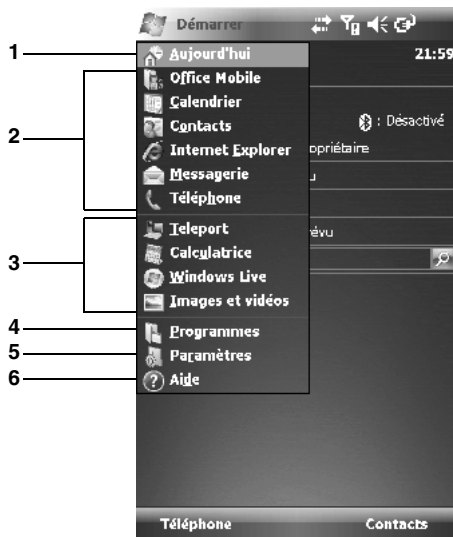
Démarrer

21:59

1
Aujourd'hui

2
Office Mobile
Calendrier
Contacts
Internet Explorer
Messagerie
Téléphone

: Désactivé
opriétaire
u
révu

3
Teleport
Calculatrice
Windows Live
Images et vidéos

4
Programmes

5
Paramètres

6
Aide

Téléphone
Contacts